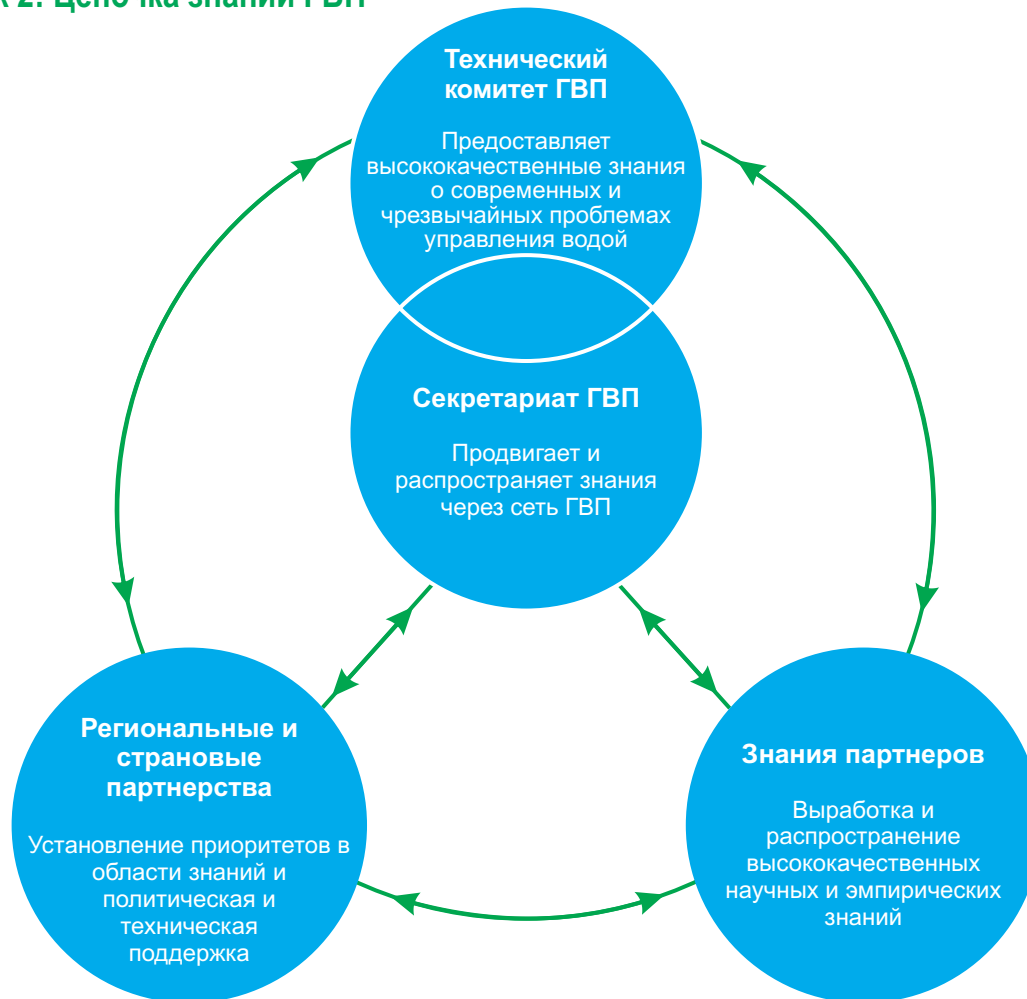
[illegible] 2. Цепочка знаний ГВП

Технический комитет ГВП

Предоставляет высококачественные знания о современных и чрезвычайных проблемах управления водой

Секретариат ГВП

Продвигает и распространяет знания через сеть ГВП

Региональные и страновые партнерства

Установление приоритетов в области знаний и политическая и техническая поддержка

Знания партнеров

Выработка и распространение высококачественных научных и эмпирических знаний